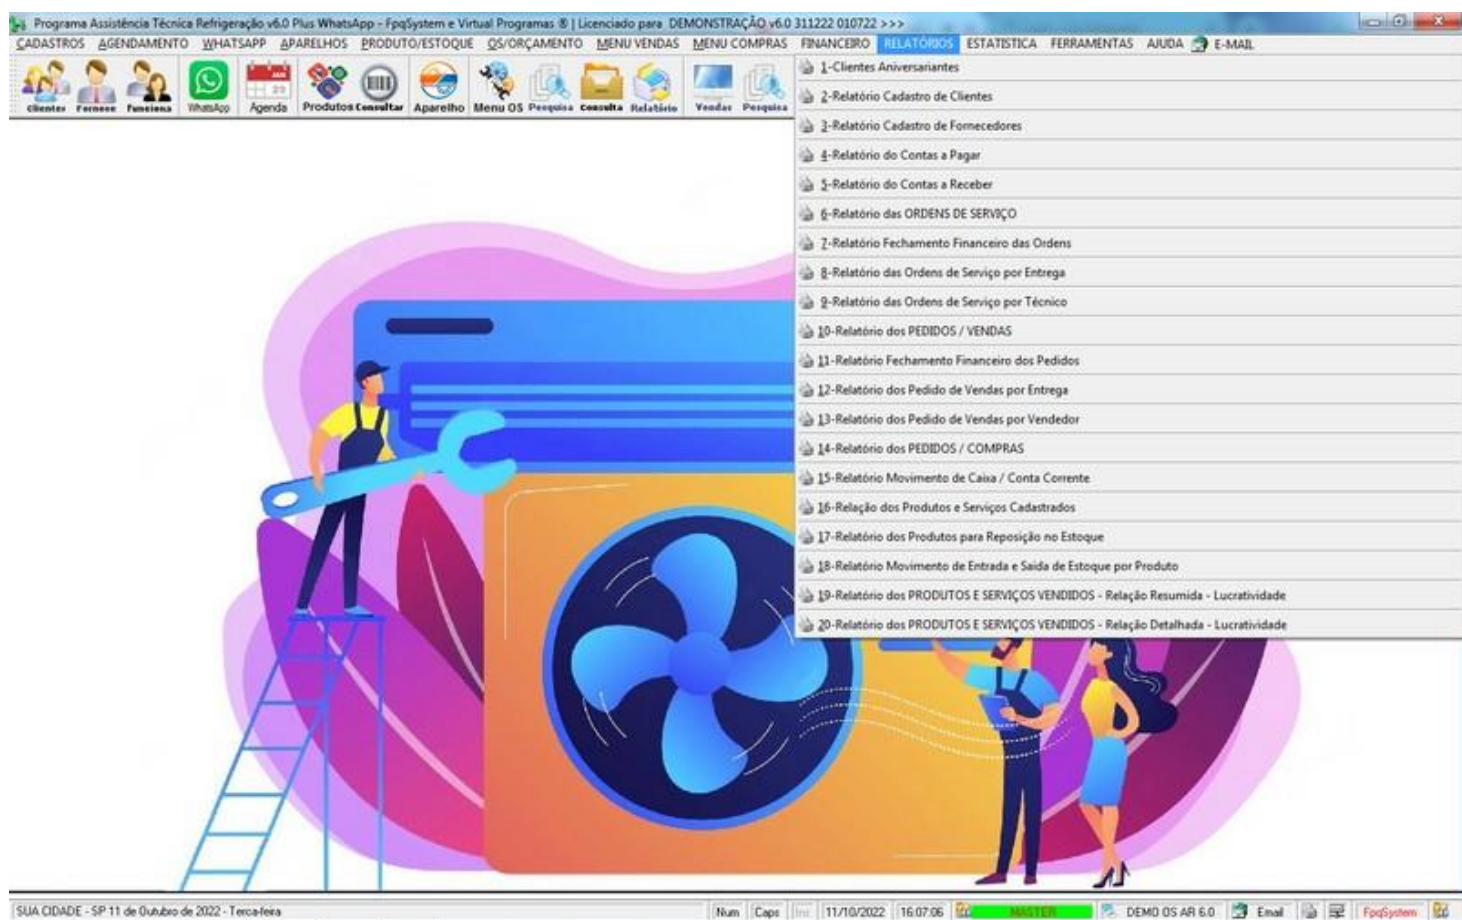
Programa Assistência Técnica Refrigeração v6.0 Plus WhatsApp - FpqSystem e Virtual Programas ® | Licenciado para DEMONSTRAÇÃO v6.0 311222 010722 >>>

CADASTROS AGENDAMENTO WHATSAPP APARELHOS PRODUTO/ESTOQUE OS/ORÇAMENTO MENU VENDAS MENU COMPRAS FINANCEIRO RELATÓRIOS ESTATÍSTICA FERRAMENTAS AJUDA E-MAIL

Clientes Fornece Funciona WhatsApp Agenda Produtos Consultar Aparelho Menu OS Pesquisa Consulta Relatório Vendas Pesquisa

1-Clientes Aniversariantes
2-Relatório Cadastro de Clientes
3-Relatório Cadastro de Fornecedores
4-Relatório do Contas a Pagar
5-Relatório do Contas a Receber
6-Relatório das ORDENS DE SERVIÇO
7-Relatório Fechamento Financeiro das Ordens
8-Relatório das Ordens de Serviço por Entrega
9-Relatório das Ordens de Serviço por Técnico
10-Relatório dos PEDIDOS / VENDAS
11-Relatório Fechamento Financeiro dos Pedidos
12-Relatório dos Pedido de Vendas por Entrega
13-Relatório dos Pedido de Vendas por Vendedor
14-Relatório dos PEDIDOS / COMPRAS
15-Relatório Movimento de Caixa / Conta Corrente
16-Relação dos Produtos e Serviços Cadastrados
17-Relatório dos Produtos para Reposição no Estoque
18-Relatório Movimento de Entrada e Saída de Estoque por Produto
19-Relatório dos PRODUTOS E SERVIÇOS VENDIDOS - Relação Resumida - Lucratividade
20-Relatório dos PRODUTOS E SERVIÇOS VENDIDOS - Relação Detalhada - Lucratividade

SUA CIDADE - SP 11 de Outubro de 2022 - Terca-feira Num Caps Ins 11/10/2022 16:07:06 MASTER DEMO OS AR 6.0 Email FpqSystem